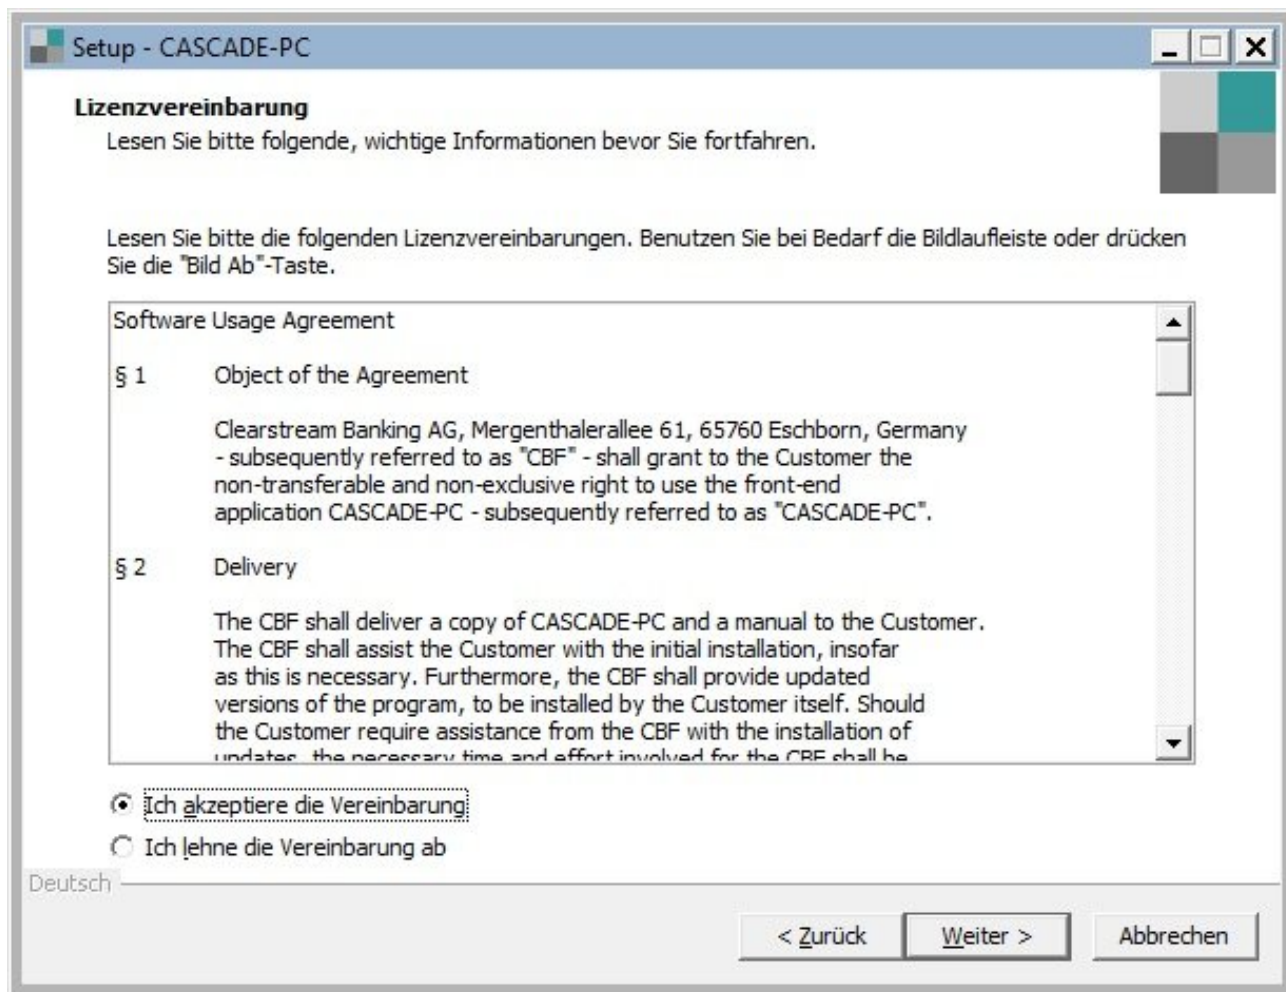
Setup - CASCADE-PC

Lizenzvereinbarung

Lesen Sie bitte folgende, wichtige Informationen bevor Sie fortfahren.

Lesen Sie bitte die folgenden Lizenzvereinbarungen. Benutzen Sie bei Bedarf die Bildlaufleiste oder drücken Sie die "Bild Ab"-Taste.

Software Usage Agreement

§ 1 Object of the Agreement

Clearstream Banking AG, Mergenthalerallee 61, 65760 Eschborn, Germany - subsequently referred to as "CBF" - shall grant to the Customer the non-transferable and non-exclusive right to use the front-end application CASCADE-PC - subsequently referred to as "CASCADE-PC".

§ 2 Delivery

The CBF shall deliver a copy of CASCADE-PC and a manual to the Customer. The CBF shall assist the Customer with the initial installation, insofar as this is necessary. Furthermore, the CBF shall provide updated versions of the program, to be installed by the Customer itself. Should the Customer require assistance from the CBF with the installation of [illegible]

Ich akzeptiere die Vereinbarung

Ich lehne die Vereinbarung ab

Deutsch

< Zurück

Weiter >

Abbrechen